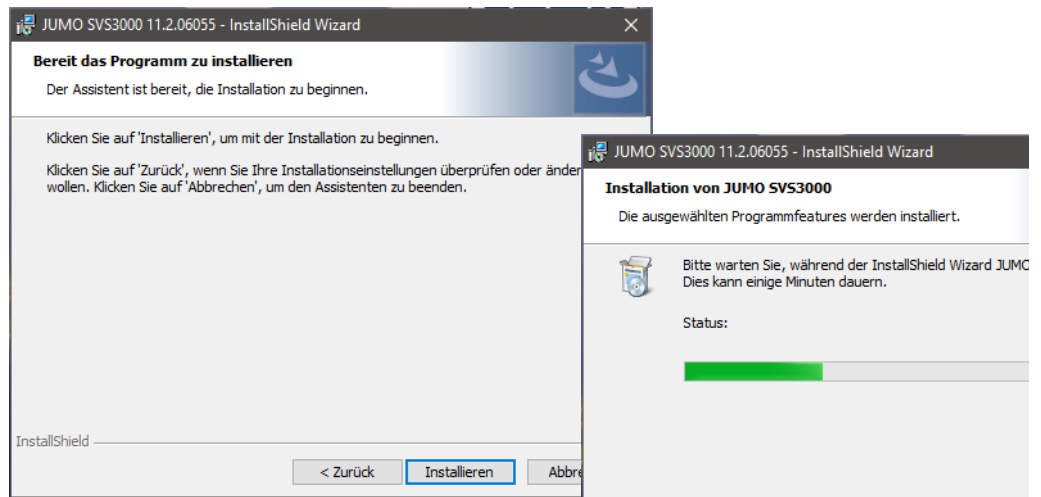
JUMO SVS3000 11.2.06055 - InstallShield Wizard

Bereit das Programm zu installieren

Der Assistent ist bereit, die Installation zu beginnen.

Klicken Sie auf 'Installieren', um mit der Installation zu beginnen.

Klicken Sie auf 'Zurück', wenn Sie Ihre Installationseinstellungen überprüfen oder änder wollen. Klicken Sie auf 'Abbrechen', um den Assistenten zu beenden.

InstallShield

< Zurück

Installieren

Abbre

JUMO SVS3000 11.2.06055 - InstallShield Wizard

Installation von JUMO SVS3000

Die ausgewählten Programmfeatures werden installiert.

Bitte warten Sie, während der InstallShield Wizard JUMO Dies kann einige Minuten dauern.

Status: